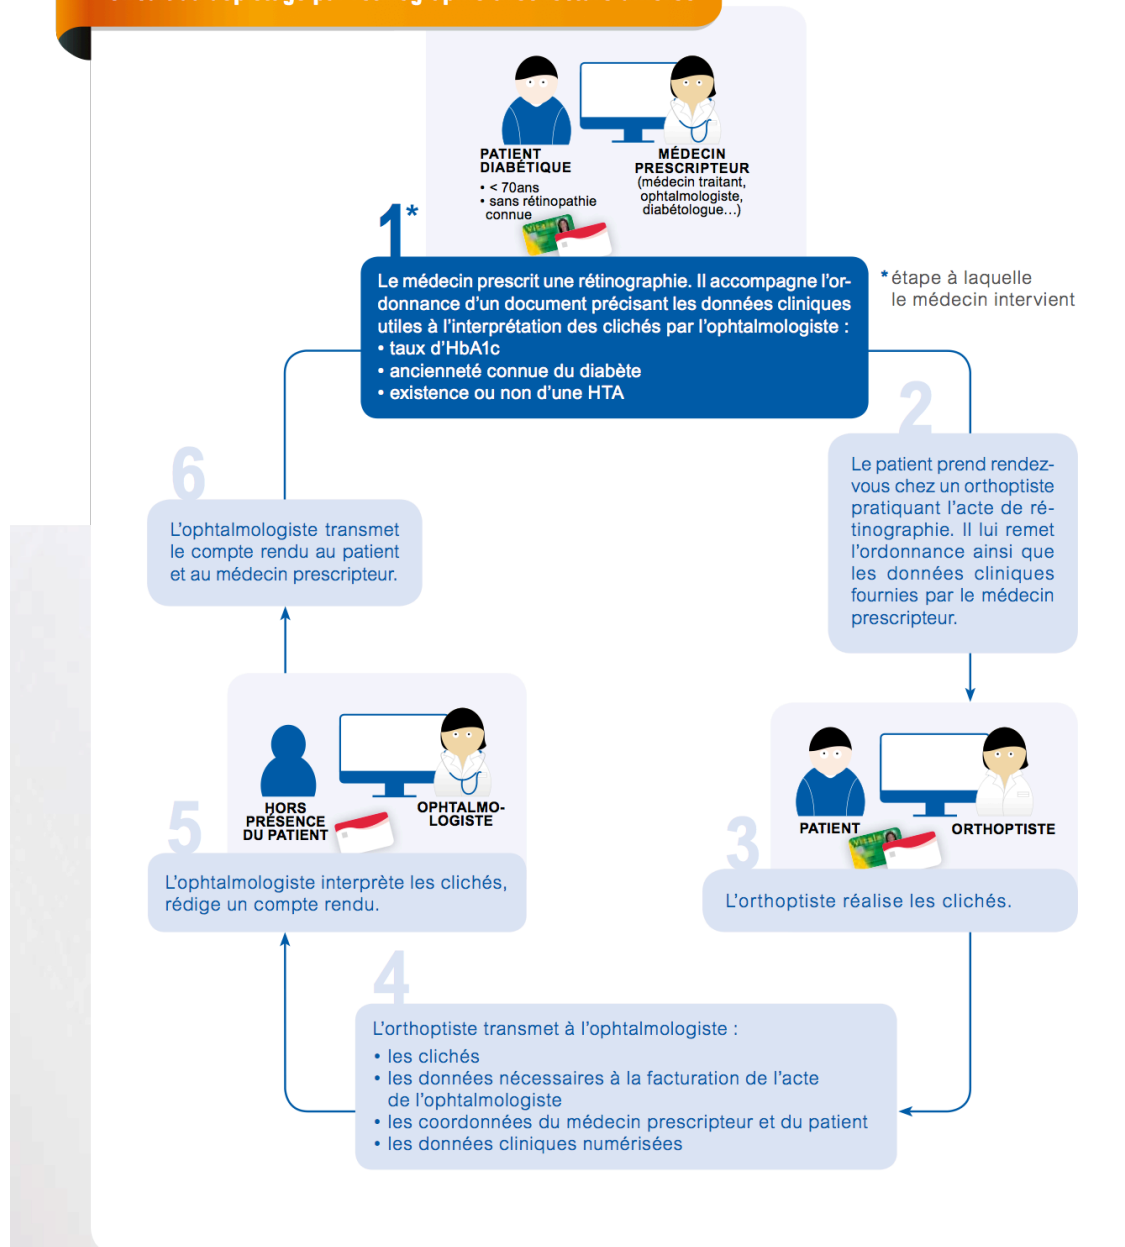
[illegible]

PATIENT DIABÉTIQUE
• < 70ans
• sans rétinopathie connue

MÉDECIN PRESCRIPTEUR
(médecin traitant, ophtalmologiste, diabétologue...)

Vitale

1*

Le médecin prescrit une rétinographie. Il accompagne l'ordonnance d'un document précisant les données cliniques utiles à l'interprétation des clichés par l'ophtalmologiste :
• taux d'HbA1c
• ancienneté connue du diabète
• existence ou non d'une HTA

*étape à laquelle le médecin intervient

2

Le patient prend rendez-vous chez un orthoptiste pratiquant l'acte de rétinographie. Il lui remet l'ordonnance ainsi que les données cliniques fournies par le médecin prescripteur.

3

PATIENT

Vitale

ORTHOPTISTE

L'orthoptiste réalise les clichés.

4

L'orthoptiste transmet à l'ophtalmologiste :
• les clichés
• les données nécessaires à la facturation de l'acte de l'ophtalmologiste
• les coordonnées du médecin prescripteur et du patient
• les données cliniques numérisées

5

HORS PRÉSENCE DU PATIENT

OPHTALMOLOGISTE

L'ophtalmologiste interprète les clichés, rédige un compte rendu.

6

L'ophtalmologiste transmet le compte rendu au patient et au médecin prescripteur.